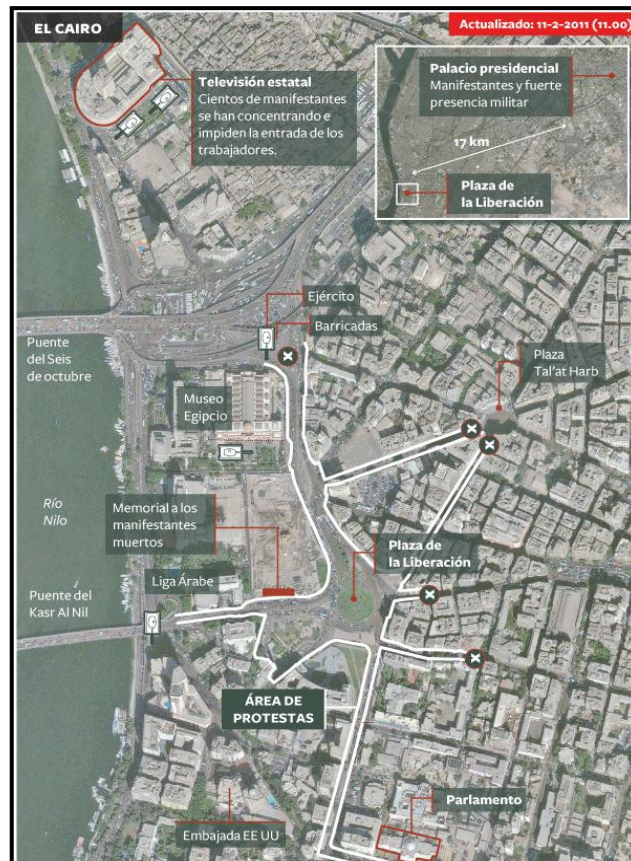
EL CAIRO

Actualizado: 11-2-2011 (11.00)

Televisión estatal
Cientos de manifestantes se han concentrando e impiden la entrada de los trabajadores.

Palacio presidencial
Manifestantes y fuerte presencia militar

17 km

Plaza de la Liberación

Ejército

Barricadas

Puente del Seis de octubre

Plaza Tal'at Harb

Museo Egipcio

Río Nilo

Memorial a los manifestantes muertos

Plaza de la Liberación

Liga Árabe

Puente del Kasr Al Nil

ÁREA DE PROTESTAS

Parlamento

Embajada EE UU